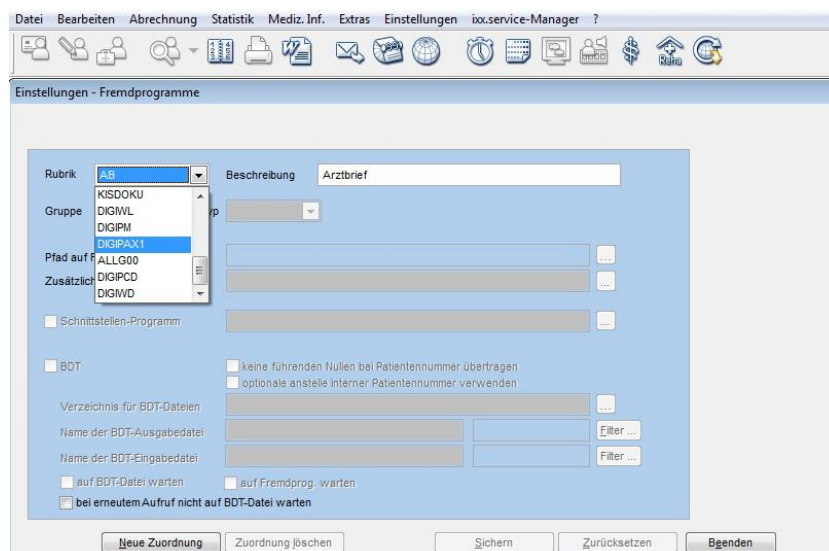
Datei Bearbeiten Abrechnung Statistik Mediz. Inf. Extras Einstellungen ixx.service-Manager ?

Reha

Einstellungen - Fremdprogramme

Rubrik AB

KISDOKU
DIGIWL
DIGIPM
DIGIPAX1
ALLG00
DIGIPCD
DIGIWD

Beschreibung Arztbrief

Gruppe

yp

Pfad auf F

Zusätzlich

...

...

Schnittstellen-Programm

...

BDT

keine führenden Nullen bei Patientennummer übertragen

optionale anstelle interner Patientennummer verwenden

Verzeichnis für BDT-Dateien

...

Name der BDT-Ausgabedatei

Filter ...

Name der BDT-Eingabedatei

Filter ...

auf BDT-Datei warten

auf Fremdprog. warten

bei erneutem Aufruf nicht auf BDT-Datei warten

Neue Zuordnung

Zuordnung löschen

Sichern

Zurücksetzen

Beenden